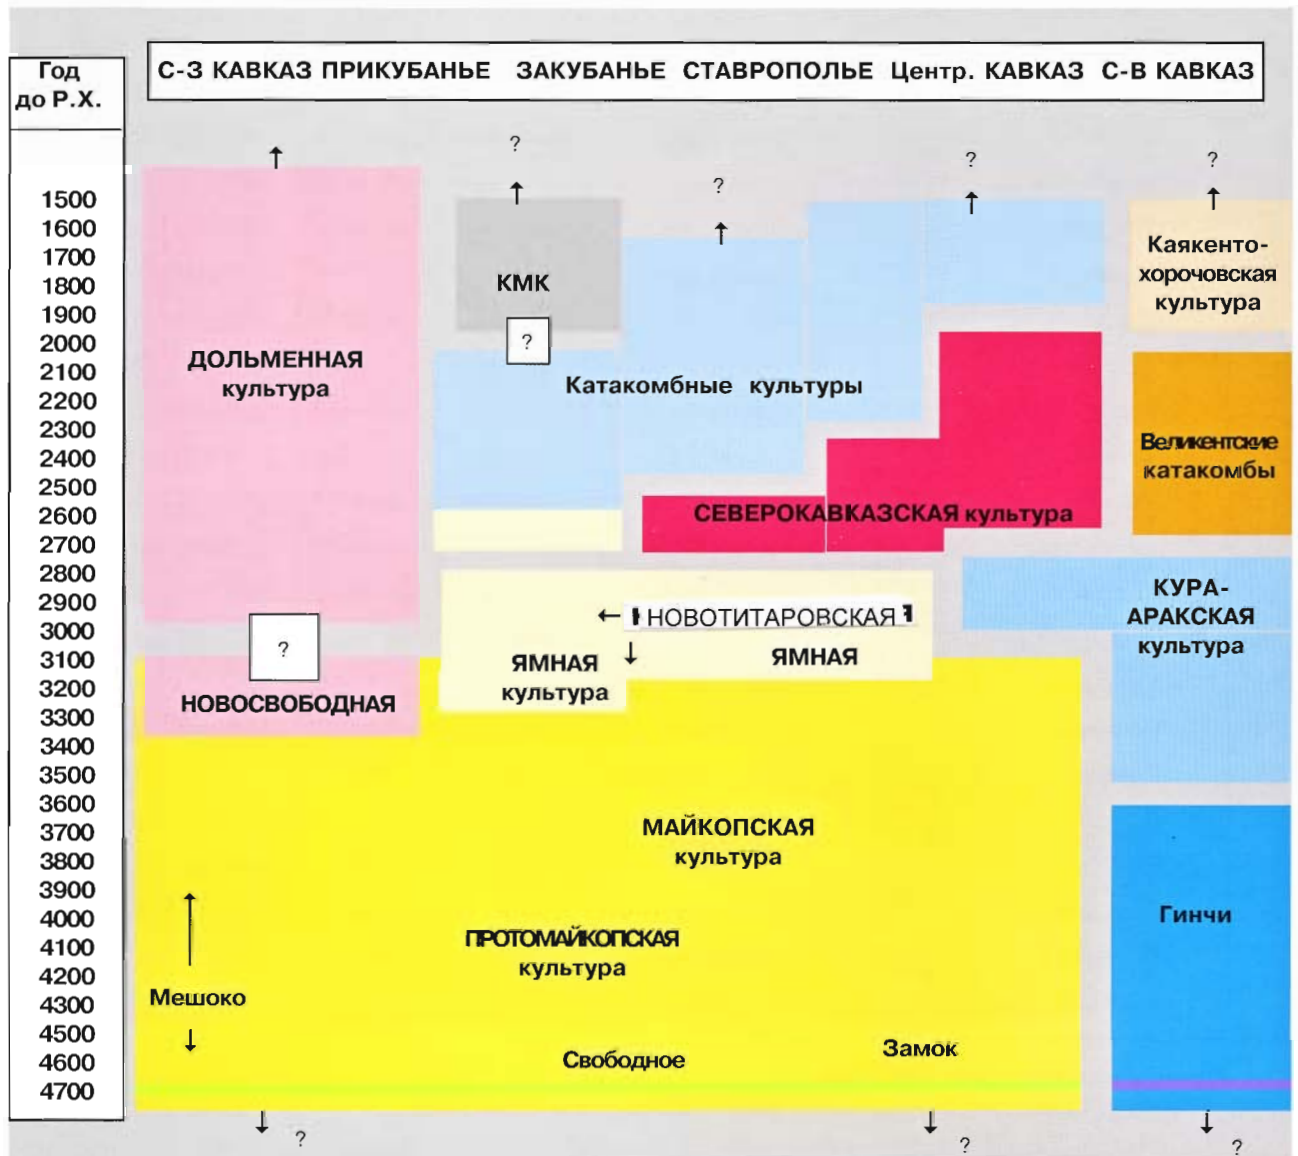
Год до Р.Х.

С-З КАВКАЗ ПРИКУБАНЬЕ ЗАКУБАНЬЕ СТАВРОПОЛЬЕ Центр. КАВКАЗ С-В КАВКАЗ

1500
1600
1700
1800
1900
2000
2100
2200
2300
2400
2500
2600
2700
2800
2900
3000
3100
3200
3300
3400
3500
3600
3700
3800
3900
4000
4100
4200
4300
4500
4600
4700

?
?
?
?

КМК

?

Каякенто-хорочовская культура

ДОЛЬМЕННАЯ культура

Катакомбные культуры

Великентские катакомбы

СЕВЕРОКАВКАЗСКАЯ культура

КУРА-АРАКСКАЯ культура

НОВОТИТАРОВСКАЯ

?

ЯМНАЯ культура

ЯМНАЯ

НОВОСВОБОДНАЯ

МАЙКОПСКАЯ культура

Гинчи

ПРОТОМАЙКОПСКАЯ культура

Мешоко

Свободное

Замок

?
?
?